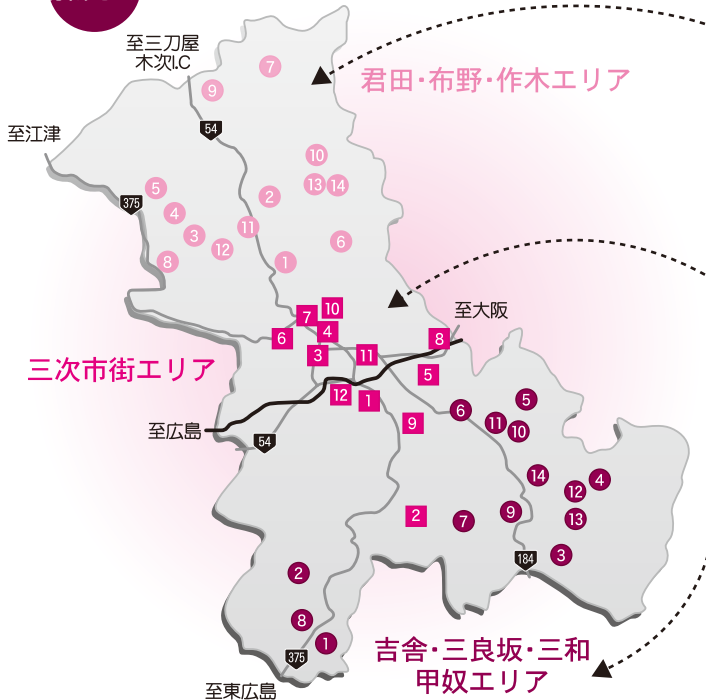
至三刀屋
木次I.C

君田・布野・作木エリア

至江津

54

375

7
9
10
13
14
5
4
2
3
12
11
6
8
1

至大阪

三次市街エリア

7
10
6
4
3
11
8
5
12
1
9
2

至広島

54

5
6
11
10
14
4
12
9
13
7
3
2
8
1

184

375

至東広島

吉舎・三良坂・三和
甲奴エリア